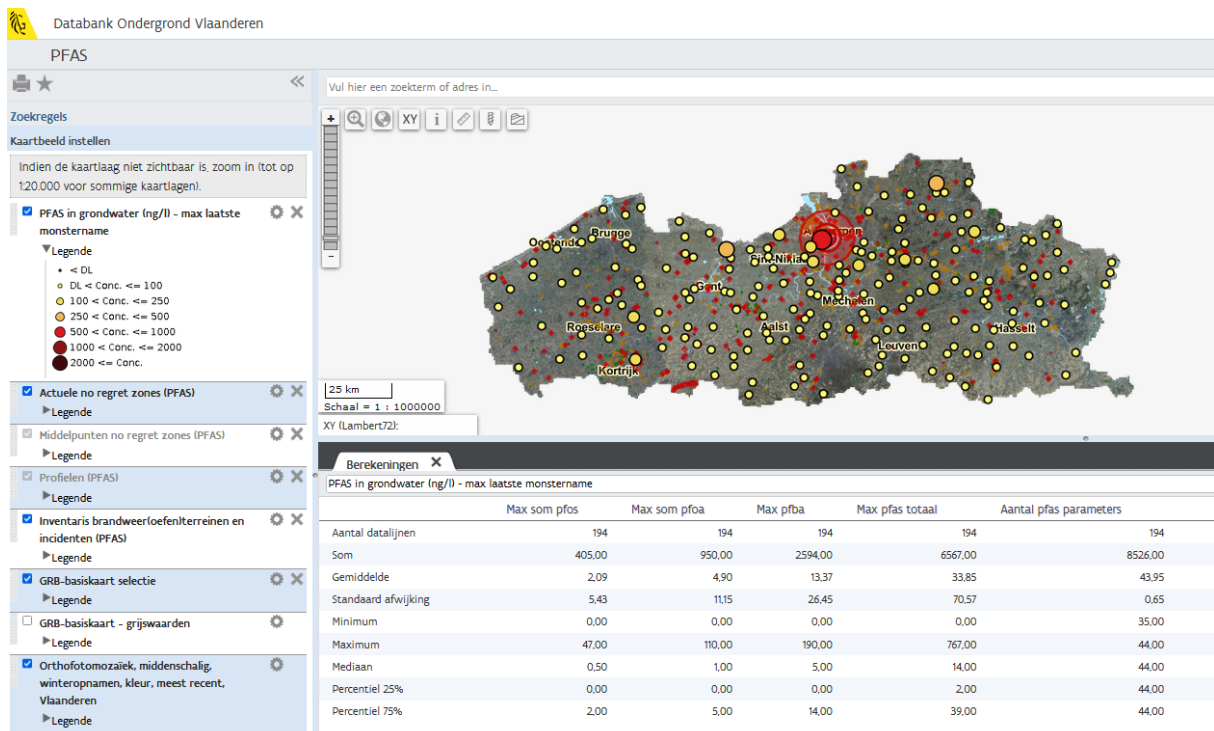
Databank Ondergrond Vlaanderen

PFAS

Zoekregels

Kaartbeeld instellen

Indien de kaartlaag niet zichtbaar is, zoom in (tot op 1:20.000 voor sommige kaartlagen).

PFAS in grondwater (ng/l) - max laatste monstername

Legende

< DL
DL < Conc. <= 100
100 < Conc. <= 250
250 < Conc. <= 500
500 < Conc. <= 1000
1000 < Conc. <= 2000
2000 <= Conc.

Actuele no regret zones (PFAS)
Legende

Middelpunten no regret zones (PFAS)
Legende

Profielen (PFAS)
Legende

Inventaris brandweer(oefen)terreinen en incidenten (PFAS)
Legende

GRB-basiskaart selectie
Legende

GRB-basiskaart - grijswaarden
Legende

Orthofotomozaïek, middenschalig, winteropnamen, kleur, meest recent, Vlaanderen
Legende

Vul hier een zoekterm of adres in...

XY i

Oostende Brugge Sint-Niklaas Gent Mechelen Roeselare Aalst Hasselt Leuven Kortrijk

25 km
Schaal = 1 : 1000000
XY (Lambert72):

Berekeningen

PFAS in grondwater (ng/l) - max laatste monstername

| | Max som pfos | Max som pfoa | Max pfba | Max pfas totaal | Aantal pfas parameters |
|---|---|---|---|---|---|
| Aantal datalijnen | 194 | 194 | 194 | 194 | 194 |
| Som | 405,00 | 950,00 | 2594,00 | 6567,00 | 8526,00 |
| Gemiddelde | 2,09 | 4,90 | 13,37 | 33,85 | 43,95 |
| Standaard afwijking | 5,43 | 11,15 | 26,45 | 70,57 | 0,65 |
| Minimum | 0,00 | 0,00 | 0,00 | 0,00 | 35,00 |
| Maximum | 47,00 | 110,00 | 190,00 | 767,00 | 44,00 |
| Mediaan | 0,50 | 1,00 | 5,00 | 14,00 | 44,00 |
| Percentiel 25% | 0,00 | 0,00 | 0,00 | 2,00 | 44,00 |
| Percentiel 75% | 2,00 | 5,00 | 14,00 | 39,00 | 44,00 |